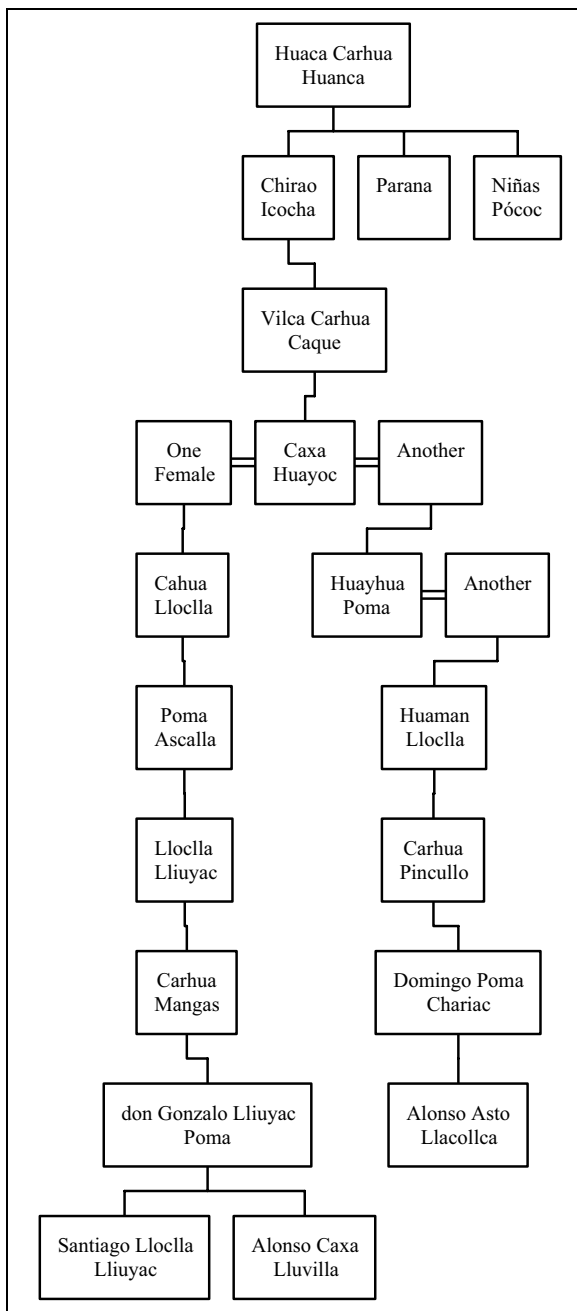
Huaca Carhua Huanca

Chirao Icocha

Parana

Niñas Pócoc

Vilca Carhua Caque

One Female

Caxa Huayoc

Another

Cahua Lloclla

Huayhua Poma

Another

Poma Ascalla

Huaman Lloclla

Lloclla Lliuyac

Carhua Pincullo

Carhua Mangas

Domingo Poma Chariac

don Gonzalo Lliuyac Poma

Alonso Asto Llacollca

Santiago Lloclla Lliuyac

Alonso Caxa Lluvilla